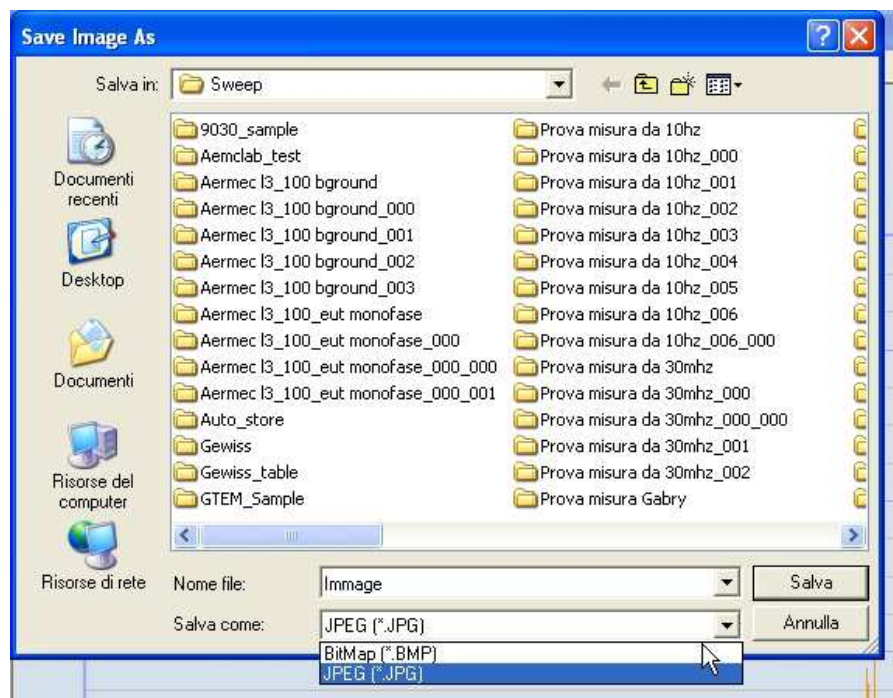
Save Image As

Salva in: Sweep

Documenti recenti

Desktop

Documenti

Risorse del computer

Risorse di rete

9030_sample
Aemclab_test
Aermec l3_100 bground
Aermec l3_100 bground_000
Aermec l3_100 bground_001
Aermec l3_100 bground_002
Aermec l3_100 bground_003
Aermec l3_100_eut monofase
Aermec l3_100_eut monofase_000
Aermec l3_100_eut monofase_000_000
Aermec l3_100_eut monofase_000_001
Auto_store
Gewiss
Gewiss_table
GTEM_Sample

Prova misura da 10hz
Prova misura da 10hz_000
Prova misura da 10hz_001
Prova misura da 10hz_002
Prova misura da 10hz_003
Prova misura da 10hz_004
Prova misura da 10hz_005
Prova misura da 10hz_006
Prova misura da 10hz_006_000
Prova misura da 30mhz
Prova misura da 30mhz_000
Prova misura da 30mhz_000_000
Prova misura da 30mhz_001
Prova misura da 30mhz_002
Prova misura Gabry

Nome file: Immage
Salva

Salva come: JPEG (*.JPG)
Annulla

BitMap (*.BMP)
JPEG (*.JPG)